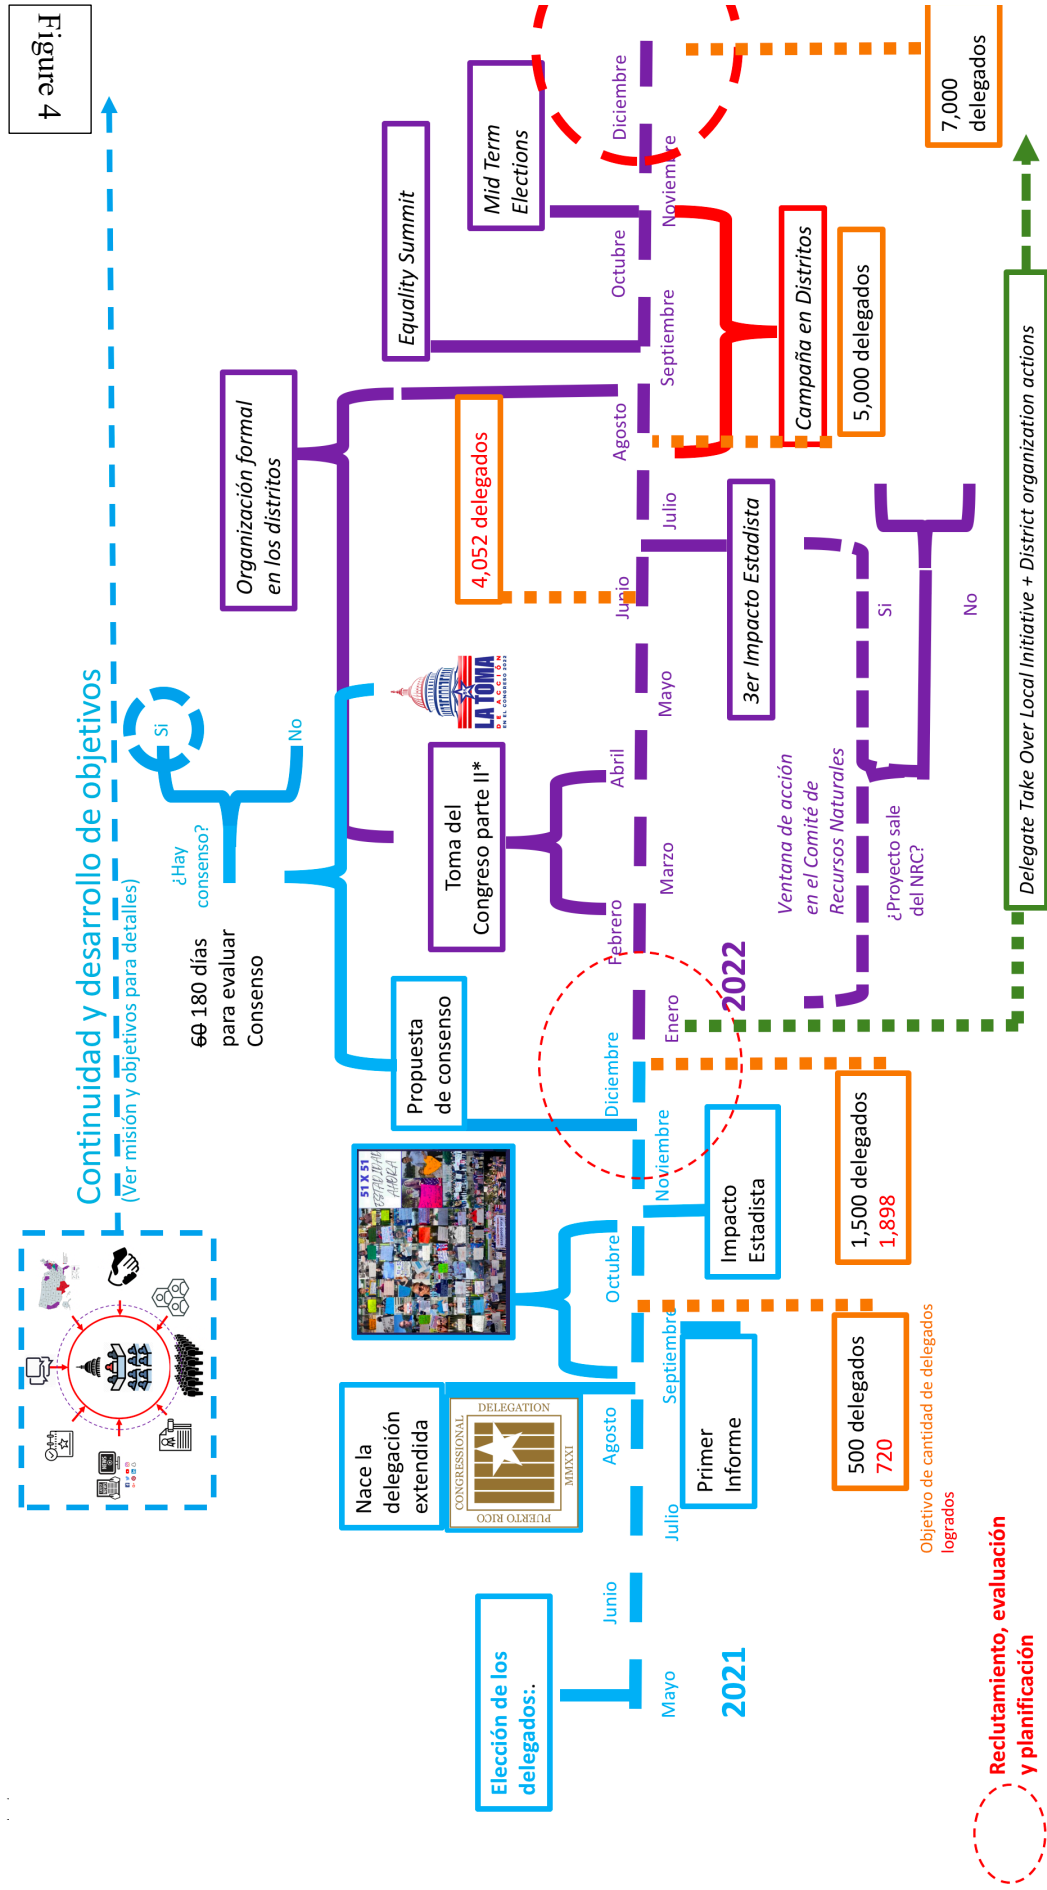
Figure 4

Continuidad y desarrollo de objetivos
(Ver misión y objetivos para detalles)

Elección de los delegados:

2021

Mayo

Junio

Julio

Agosto

Septiembre

Octubre

Noviembre

Diciembre

Nace la delegación extendida

CONGRESSIONAL DELEGATION PUERTO RICO MMXXI

Primer Informe

500 delegados
720

Objetivo de cantidad de delegados logrados

51 X 51

Impacto Estadista

1,500 delegados
1,898

Propuesta de consenso

~~60~~ 180 días para evaluar Consenso

¿Hay consenso?

Si

No

LA TOMA DE ACCIÓN EN EL CONGRESO 2022

Toma del Congreso parte II*

2022

Enero

Febrero

Marzo

Abril

Mayo

Junio

Julio

Agosto

Septiembre

Octubre

Noviembre

Diciembre

Organización formal en los distritos

4,052 delegados

Equality Summit

Mid Term Elections

3er Impacto Estadista

Campaña en Distritos

5,000 delegados

7,000 delegados

Ventana de acción en el Comité de Recursos Naturales

¿Proyecto sale del NRC?

Si

No

Delegate Take Over Local Initiative + District organization actions

Reclutamiento, evaluación y planificación